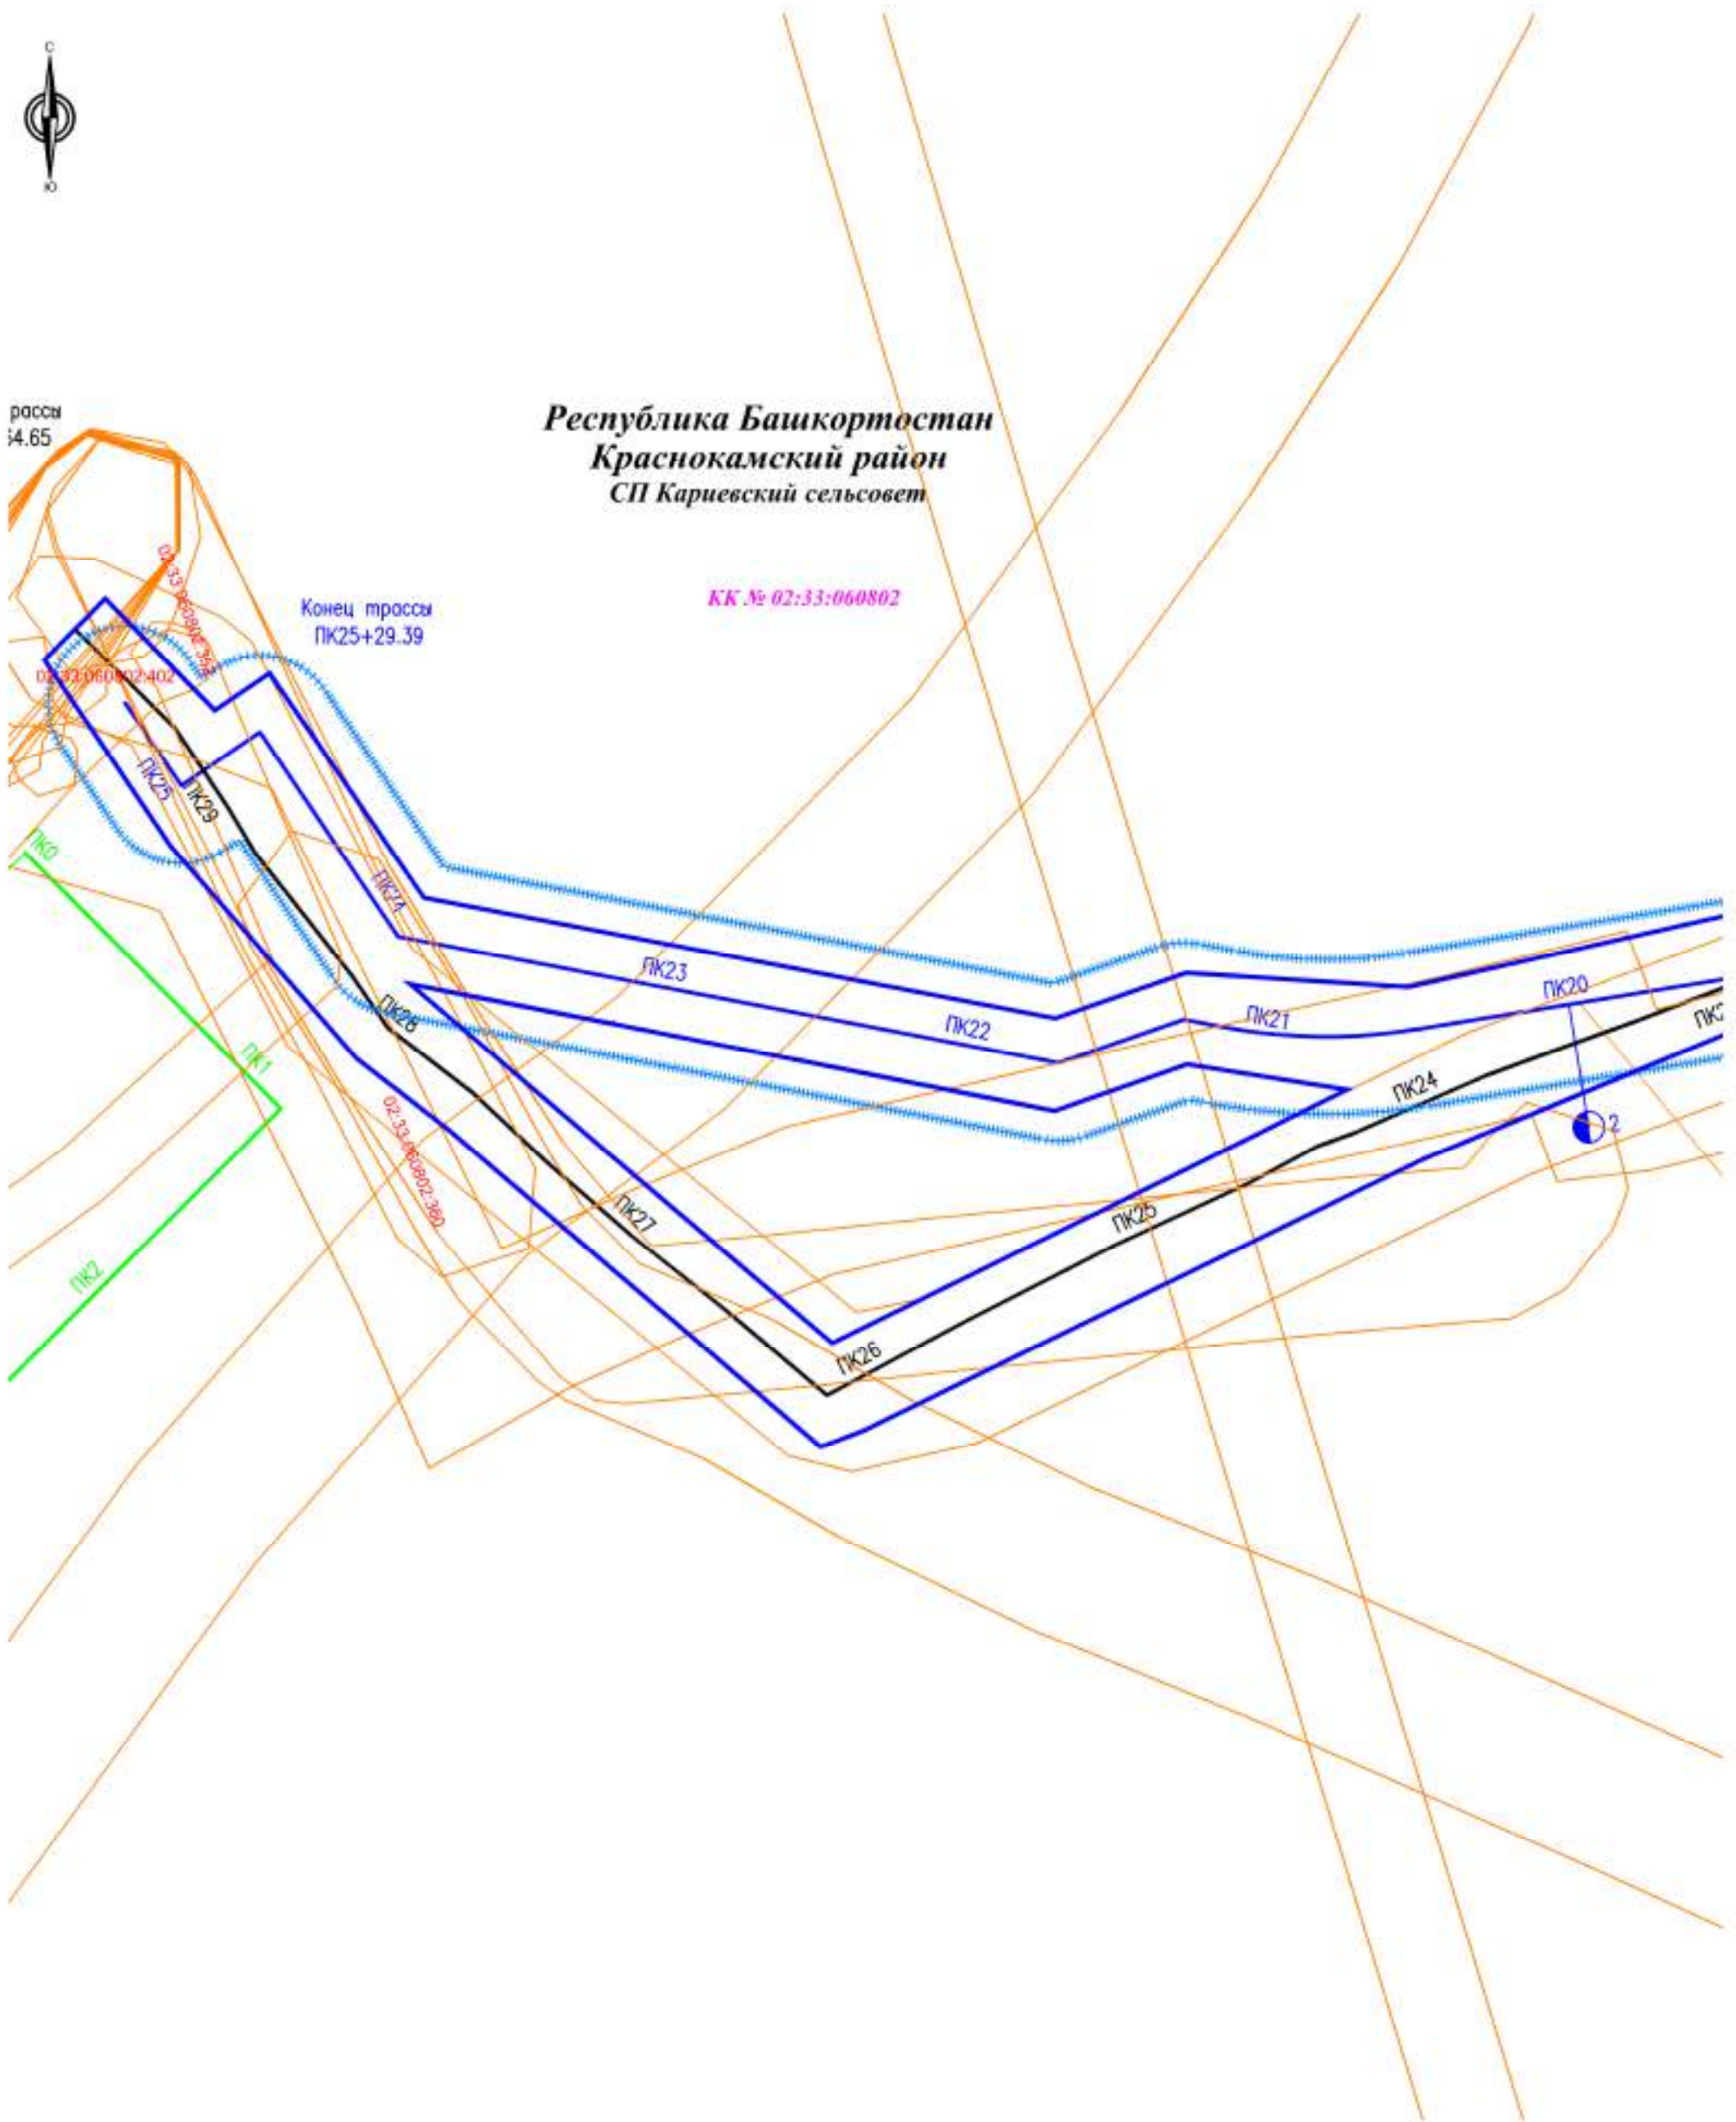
С
Ю

рассы
54.65

Республика Башкортостан
Краснокамский район
СП Кариевский сельсовет

КК № 02:33:060802

Конец трассы
ПК25+29.39

02:33:060802:398
02:33:060802:402
ПК25
ПК29
ПК0
ПК24
ПК23
ПК28
ПК22
ПК21
ПК20
ПК2
ПК1
02:33:060802:380
ПК24
2
ПК27
ПК25
ПК26
ПК2